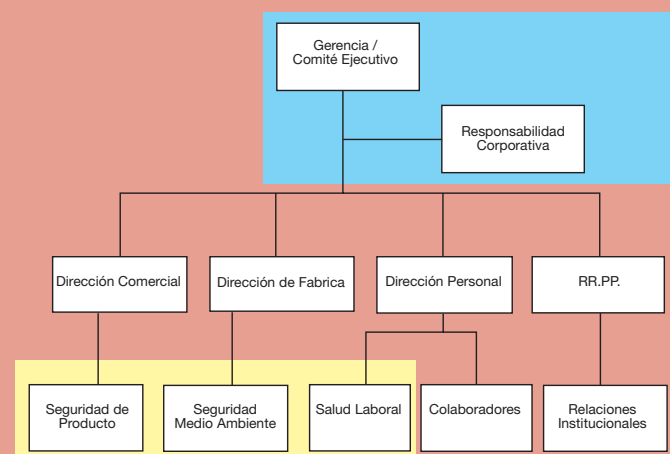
Gerencia / Comité Ejecutivo

Responsabilidad Corporativa

Dirección Comercial

Dirección de Fabrica

Dirección Personal

RR.PP.

Seguridad de Producto

Seguridad Medio Ambiente

Salud Laboral

Colaboradores

Relaciones Institucionales